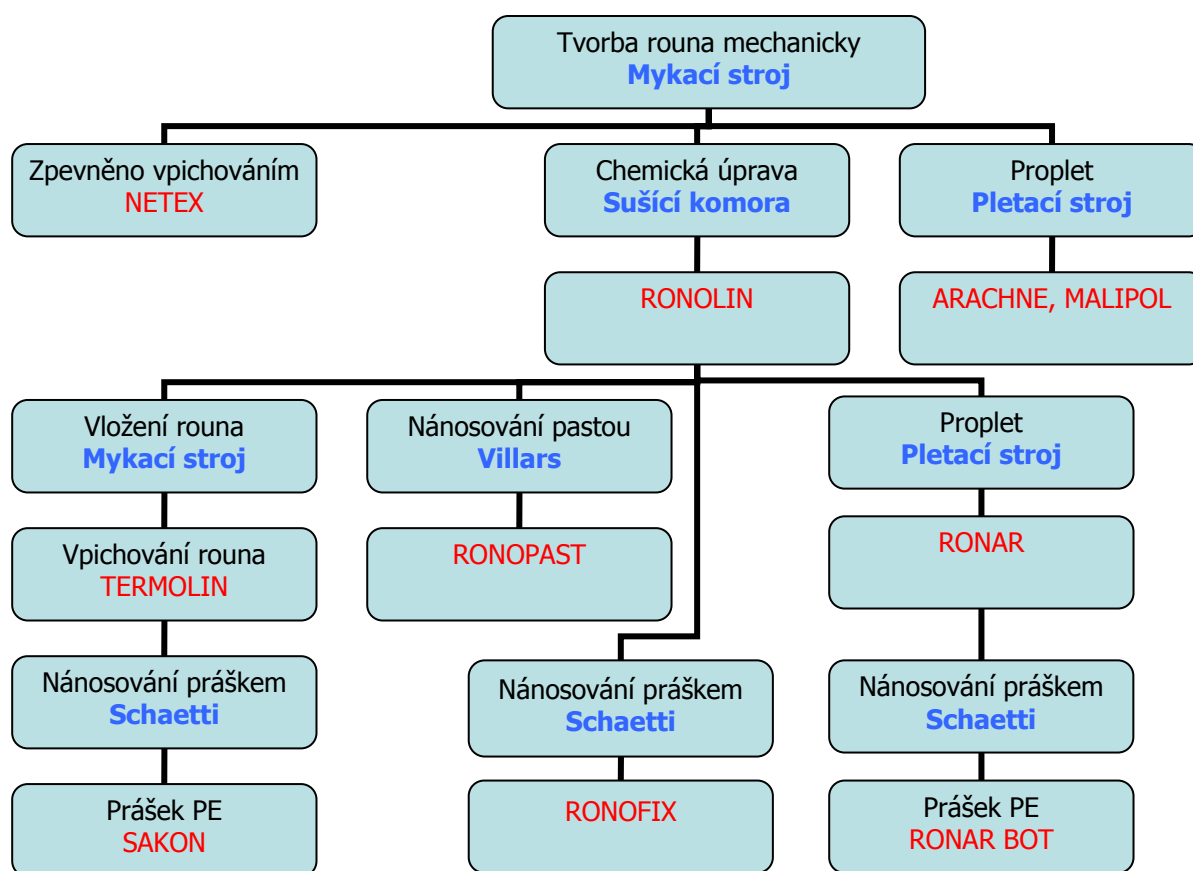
Tvorba rouna mechanicky
Mykací stroj

Zpevněno vpichováním
NETEX

Chemická úprava
Sušící komora

Proplet
Pletací stroj

RONOLIN

ARACHNE, MALIPOL

Vložení rouna
Mykací stroj

Nánosování pastou
Villars

Proplet
Pletací stroj

Vpichování rouna
TERMOLIN

RONOPAST

RONAR

Nánosování práškem
Schaetti

Nánosování práškem
Schaetti

Nánosování práškem
Schaetti

Prášek PE
SAKON

RONOFIX

Prášek PE
RONAR BOT